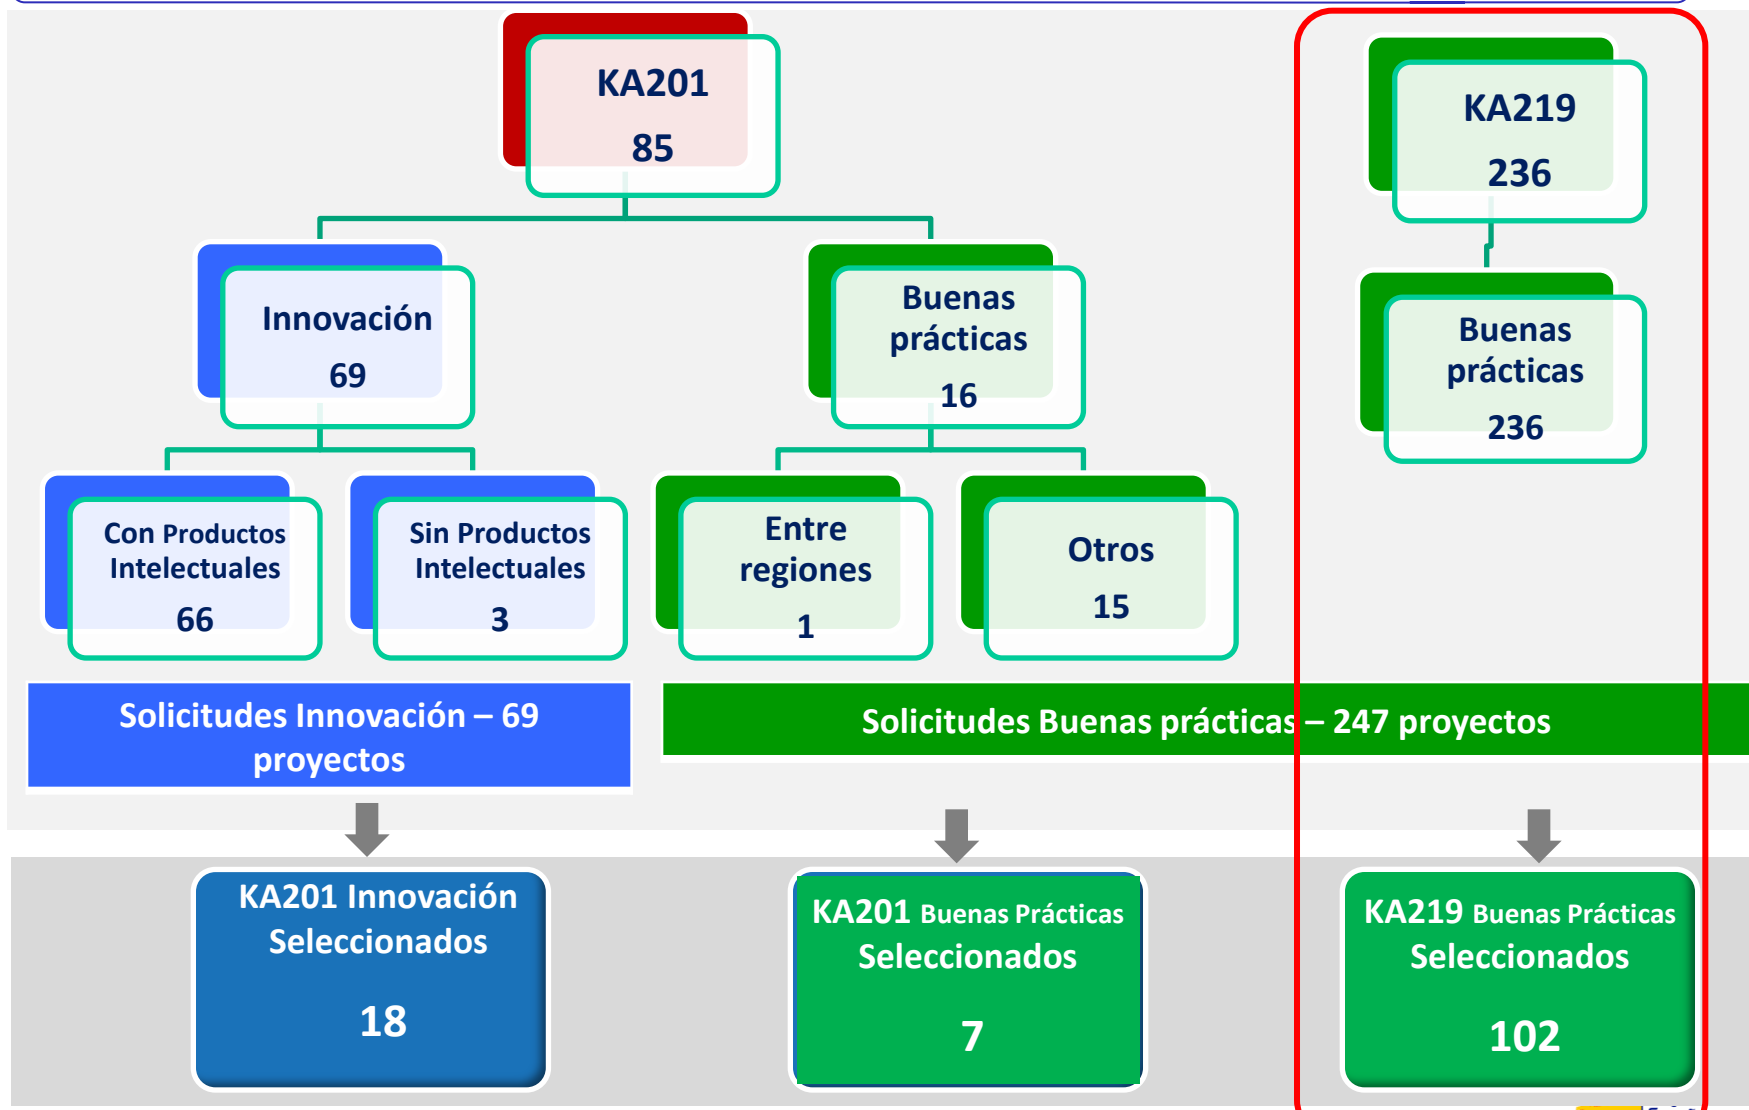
KA201
85

KA219
236

Innovación
69

Buenas prácticas
16

Buenas prácticas
236

Con Productos Intelectuales
66

Sin Productos Intelectuales
3

Entre regiones
1

Otros
15

Solicitudes Innovación – 69 proyectos

Solicitudes Buenas prácticas – 247 proyectos

KA201 Innovación Seleccionados
18

KA201 Buenas Prácticas Seleccionados
7

KA219 Buenas Prácticas Seleccionados
102